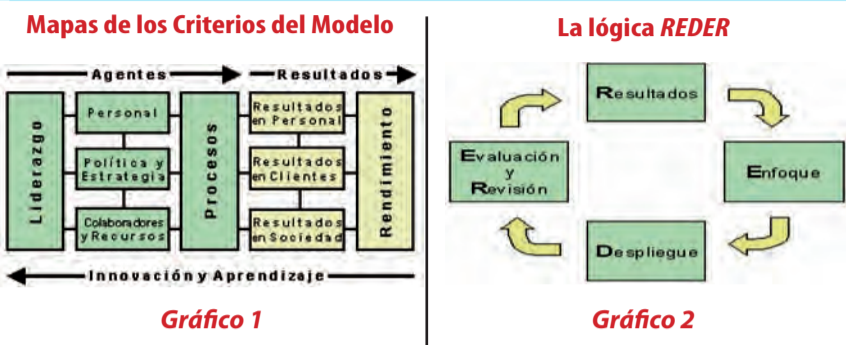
Mapas de los Criterios del Modelo

Agentes

Resultados

Liderazgo

Personal

Política y Estrategia

Colaboradores y Recursos

Procesos

Resultados en Personal

Resultados en Clientes

Resultados en Sociedad

Rendimiento

Innovación y Aprendizaje

Gráfico 1

La lógica REDER

Resultados

Enfoque

Despliegue

Evaluación y Revisión

Gráfico 2